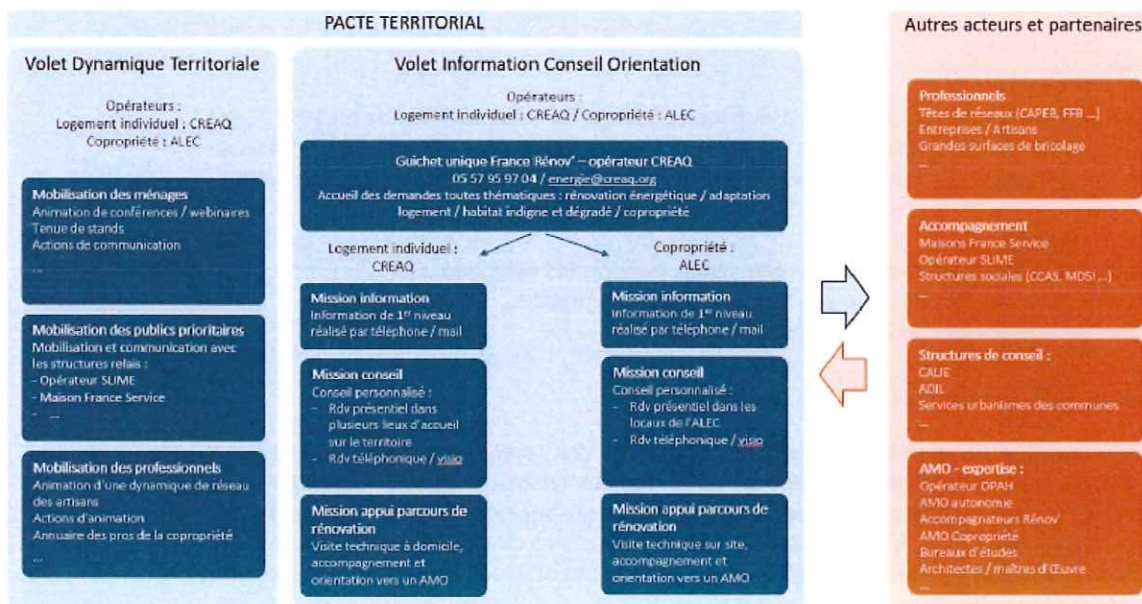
PACTE TERRITORIAL

Volet Dynamique Territoriale

Opérateurs :
Logement individuel : CREAQ
Copropriété : ALEC

Mobilisation des ménages
Animation de conférences / webinaires
Tenue de stands
Actions de communication
...

Mobilisation des publics prioritaires
Mobilisation et communication avec les structures relais :
- Opérateur SLIME
- Maison France Service
- ...

Mobilisation des professionnels
Animation d'une dynamique de réseau des artisans
Actions d'animation
Annuaire des pros de la copropriété
...

Volet Information Conseil Orientation

Opérateurs :
Logement individuel : CREAQ / Copropriété : ALEC

Guichet unique France Rénov' – opérateur CREAQ
05 57 95 97 04 / energie@creaq.org
Accueil des demandes toutes thématiques : rénovation énergétique / adaptation logement / habitat indigne et dégradé / copropriété

Logement individuel : CREAQ

Copropriété : ALEC

Mission information
Information de 1$^{er}$ niveau réalisé par téléphone / mail

Mission information
Information de 1$^{er}$ niveau réalisé par téléphone / mail

Mission conseil
Conseil personnalisé :
- Rdv présentiel dans plusieurs lieux d'accueil sur le territoire
- Rdv téléphonique / visio

Mission conseil
Conseil personnalisé :
- Rdv présentiel dans les locaux de l'ALEC
- Rdv téléphonique / visio

Mission appui parcours de rénovation
Visite technique à domicile, accompagnement et orientation vers un AMO

Mission appui parcours de rénovation
Visite technique sur site, accompagnement et orientation vers un AMO

Autres acteurs et partenaires

Professionnels
Têtes de réseaux (CAPEB, FFB ...)
Entreprises / Artisans
Grandes surfaces de bricolage
...

Accompagnement
Maisons France Service
Opérateur SLIME
Structures sociales (CCAS, MDSI ...)
...

Structures de conseil :
CAUE
ADIL
Services urbanismes des communes
...

AMO - expertise :
Opérateur OPAH
AMO autonome
Accompagnateurs Rénov'
AMO Copropriété
Bureaux d'études
Architectes / maîtres d'Œuvre
...